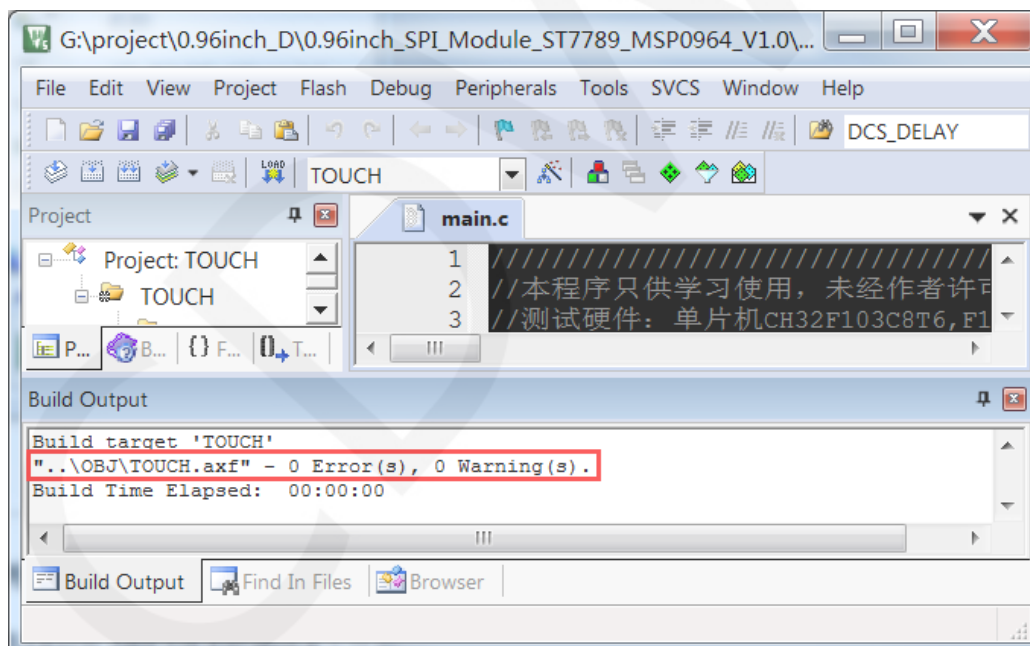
G:\project\0.96inch_D\0.96inch_SPI_Module_ST7789_MSP0964_V1.0\...

File Edit View Project Flash Debug Peripherals Tools SVCS Window Help

DCS_DELAY

TOUCH

Project

Project: TOUCH

TOUCH

P... B... {} F... T...

main.c

1 ////////////////////////////////////
2 //本程序只供学习使用，未经作者许可
3 //测试硬件：单片机CH32F103C8T6,F1

Build Output

Build target 'TOUCH'
"..\OBJ\TOUCH.axf" - 0 Error(s), 0 Warning(s).
Build Time Elapsed: 00:00:00

Build Output Find In Files Browser